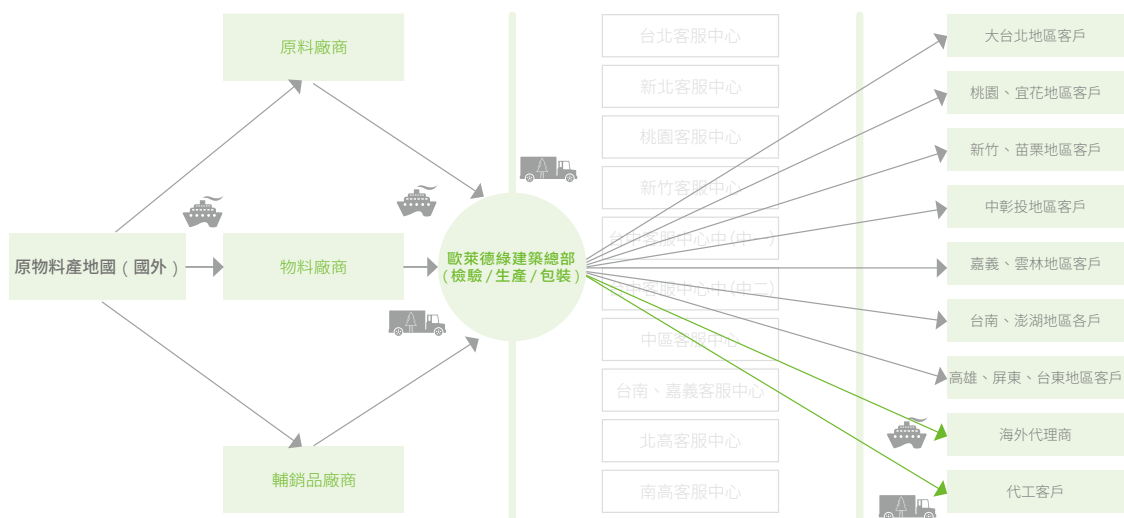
原料廠商

原物料產地國（國外）

物料廠商

輔銷品廠商

歐萊德綠建築總部
（檢驗 / 生產 / 包裝）

台北客服中心

新北客服中心

桃園客服中心

新竹客服中心

台中客服中心中(中一)

台中客服中心中(中二)

中區客服中心

台南、嘉義客服中心

北高客服中心

南高客服中心

大台北地區客戶

桃園、宜花地區客戶

新竹、苗栗地區客戶

中彰投地區客戶

嘉義、雲林地區客戶

台南、澎湖地區各戶

高雄、屏東、台東地區客戶

海外代理商

代工客戶